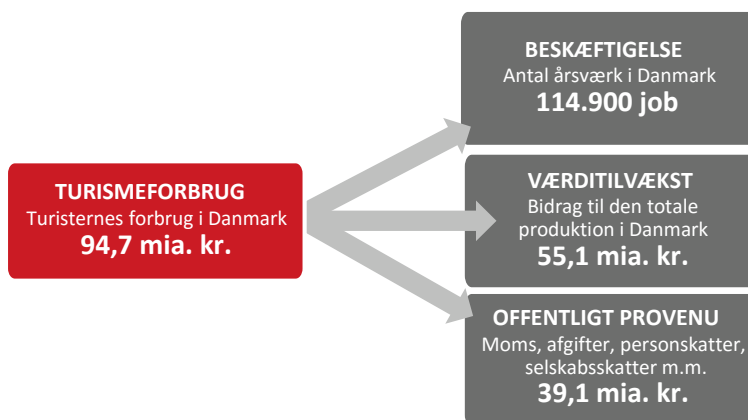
TURISMEFORBRUG
Turisternes forbrug i Danmark
94,7 mia. kr.

BESKÆFTIGELSE
Antal årsværk i Danmark
114.900 job

VÆRDITILVÆKST
Bidrag til den totale produktion i Danmark
55,1 mia. kr.

OFFENTLIGT PROVENU
Moms, afgifter, personskatter, selskabsskatter m.m.
39,1 mia. kr.